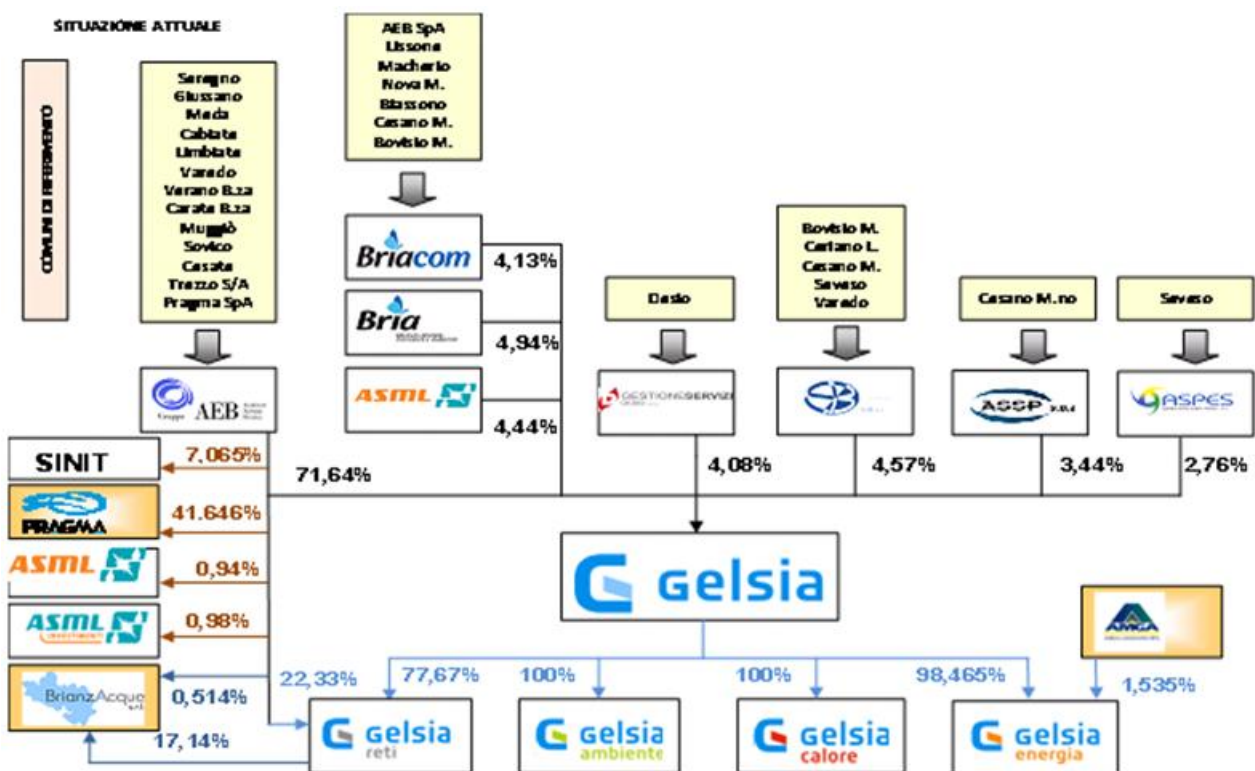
SITUAZIONE ATTUALE

COMUNI DI RIFERIMENTO

Seregno
Giussano
Meda
Cabiate
Limbiate
Varedo
Verano B.za
Carate B.za
Muggiò
Sovico
Casate
Triuggio S/A
Pragma SpA

AEB SpA
Lissone
Macherio
Nova M.
Biassono
Cesano M.
Bovisio M.

Briacom
4,13%

Bria
4,94%

ASML
4,44%

Desio

GESTIONESERVIZI
4,08%

Bovisio M.
Cerliano L.
Cesano M.
Seveso
Varedo

4,57%

Cesano M.no

ASSP
3,44%

Seveso

ASPES
2,76%

AEB

SINIT
7,065%

PRAGMA
41.646%

ASML
0,94%

ASML
0,98%

BrianzAcque
0,514%

71,64%

Gelsia

22,33%
77,67%
100%
100%
98,465%
1,535%

17,14%

Gelsia reti
Gelsia ambiente
Gelsia calore
Gelsia energia